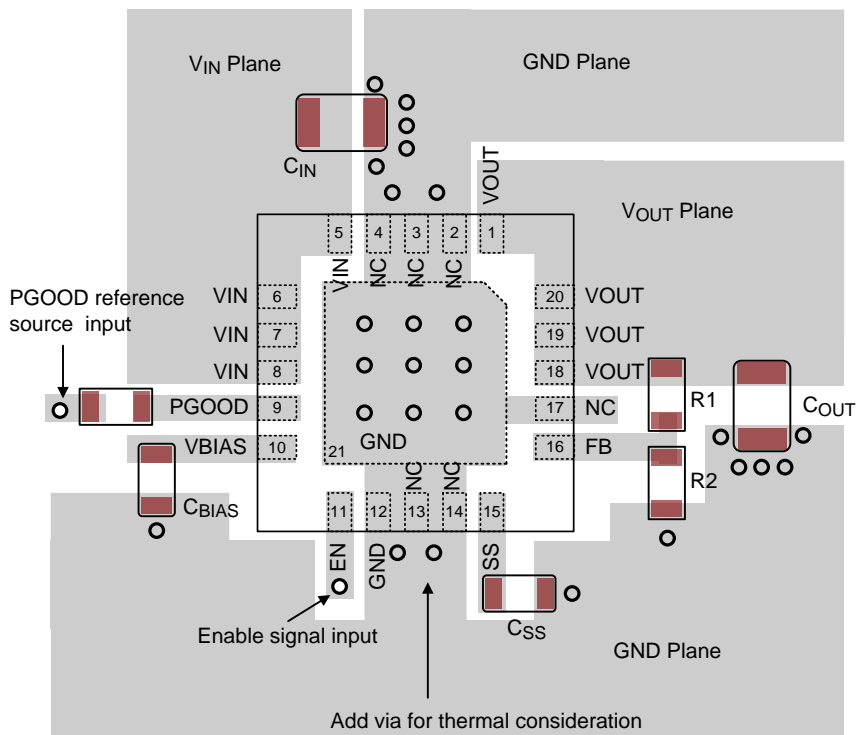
$V_{IN}$ Plane

GND Plane

$C_{IN}$

VOUT

$V_{OUT}$ Plane

5 4 3 2 1

VIN NC NC NC

PGOOD reference source input

VIN 6

VIN 7

VIN 8

PGOOD 9

VBIAS 10

20 VOUT

19 VOUT

18 VOUT

17 NC

16 FB

R1

R2

$C_{OUT}$

GND

21

NC NC

11 12 13 14 15

$C_{BIAS}$

EN GND SS

$C_{SS}$

Enable signal input

GND Plane

Add via for thermal consideration